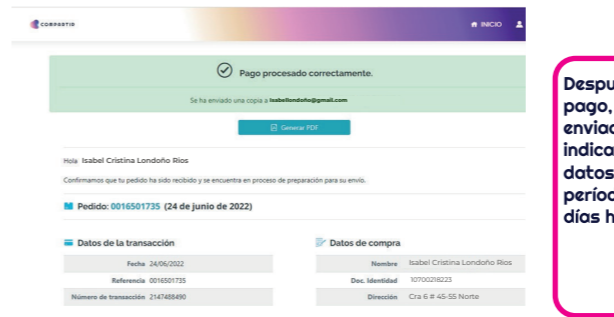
CORPORTIS

INICIO

Pago procesado correctamente.

Se ha enviado una copia a isabellondoño@gmail.com

Generar PDF

Hola Isabel Cristina Londoño Rios

Confirmamos que tu pedido ha sido recibido y se encuentra en proceso de preparación para su envío.

Pedido: 0016501735 (24 de junio de 2022)

Datos de la transacción

| | |
|---|---|
| Fecha | 24/06/2022 |
| Referencia | 0016501735 |
| Número de transacción | 2147488490 |

Datos de compra

| | |
|---|---|
| Nombre | Isabel Cristina Londoño Rios |
| Doc. Identidad | 10700218223 |
| Dirección | Cra 6 # 45-55 Norte |

Despu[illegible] pago, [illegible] enviad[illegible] indica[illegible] datos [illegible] períod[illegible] días h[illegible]